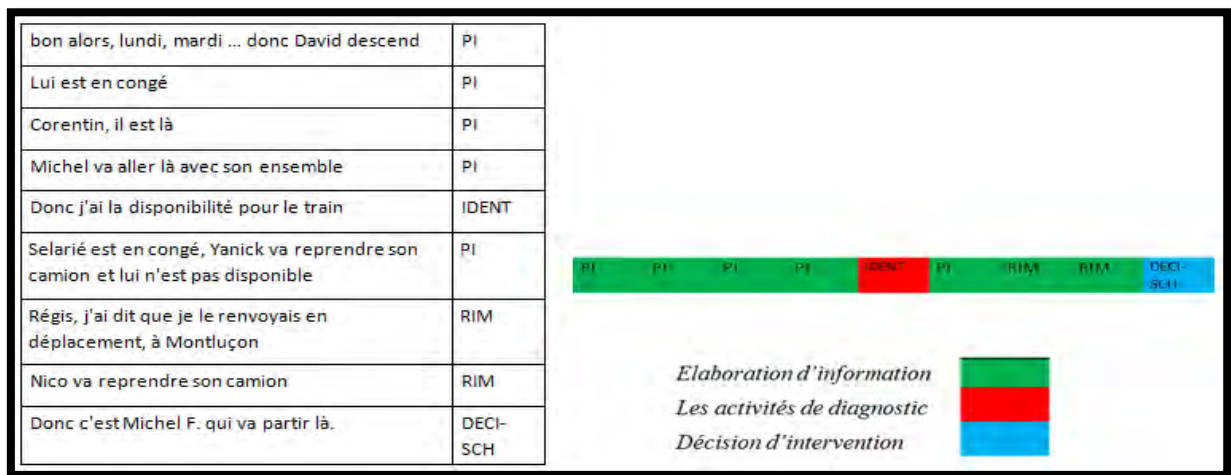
| | |
|---|---|
| bon alors, lundi, mardi ... donc David descend | PI |
| Lui est en congé | PI |
| Corentin, il est là | PI |
| Michel va aller là avec son ensemble | PI |
| Donc j'ai la disponibilité pour le train | IDENT |
| Selarié est en congé, Yanick va reprendre son camion et lui n'est pas disponible | PI |
| Régis, j'ai dit que je le renvoyais en déplacement, à Montluçon | RIM |
| Nico va reprendre son camion | RIM |
| Donc c'est Michel F. qui va partir là. | DECI-SCH |

PI PI PI PI IDENT PI RIM RIM DECI-SCH

Elaboration d'information
Les activités de diagnostic
Décision d'intervention